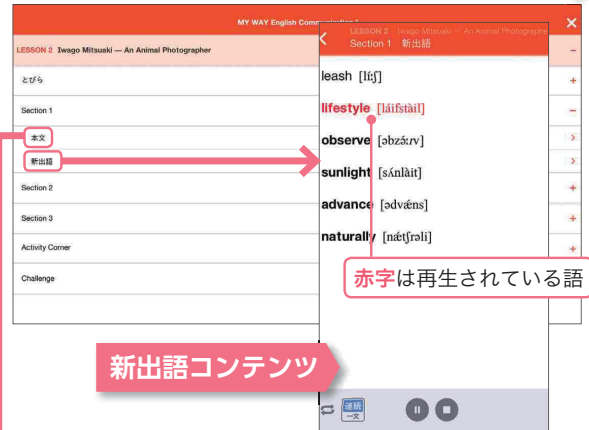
MY WAY English Communication I

LESSON 2 Iwago Mitsuaki — An Animal Photographer

とびら

Section 1

本文

新出語

Section 2

Section 3

Activity Corner

Challenge

LESSON 2 Iwago Mitsuaki — An Animal Photographer
Section 1 新出語

leash [líːʃ]

lifestyle [láifstàil]

observe [əbzə́ːrv]

sunlight [sʌ́nlàit]

advance [ədvǽns]

naturally [nǽtʃərəli]

赤字は再生されている語

新出語コンテンツ

連続
一文